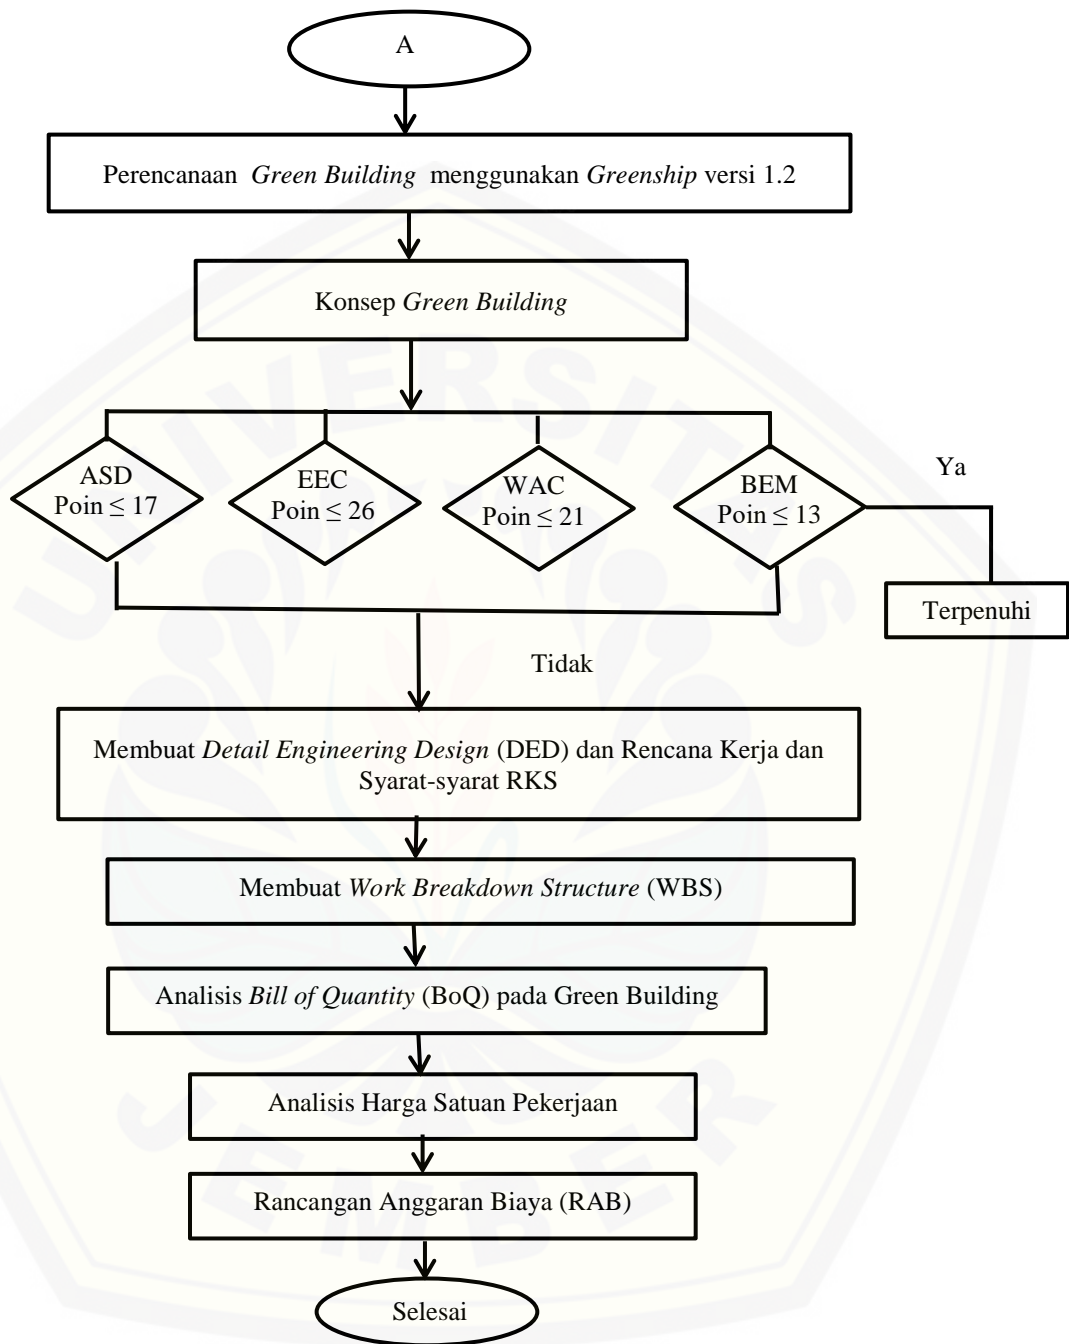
A

Perencanaan *Green Building* menggunakan *Greenship* versi 1.2

Konsep *Green Building*

ASD Poin $\leq 17$

EEC Poin $\leq 26$

WAC Poin $\leq 21$

BEM Poin $\leq 13$

Ya

Terpenuhi

Tidak

Membuat *Detail Engineering Design* (DED) dan Rencana Kerja dan Syarat-syarat RKS

Membuat *Work Breakdown Structure* (WBS)

Analisis *Bill of Quantity* (BoQ) pada Green Building

Analisis Harga Satuan Pekerjaan

Rancangan Anggaran Biaya (RAB)

Selesai